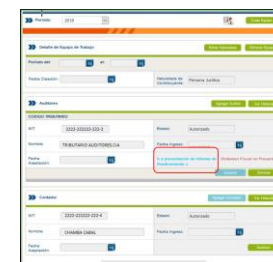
Período 2018

Detalle de Equipo de Trabajo

Período del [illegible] al

Fecha Creación

Auditores

CÓDIGO TRIBUTARIO

NIT 2222-222222-222-2

Nombre TRIBUTARIO AUDITORES,C/A

Fecha Asignación

Estado Autorizado

Fecha Ingreso

Contador

NIT 2222-222222-222-6

Nombre CHAMBA CABAL

Fecha Asignación

Estado Autorizado

Fecha Ingreso